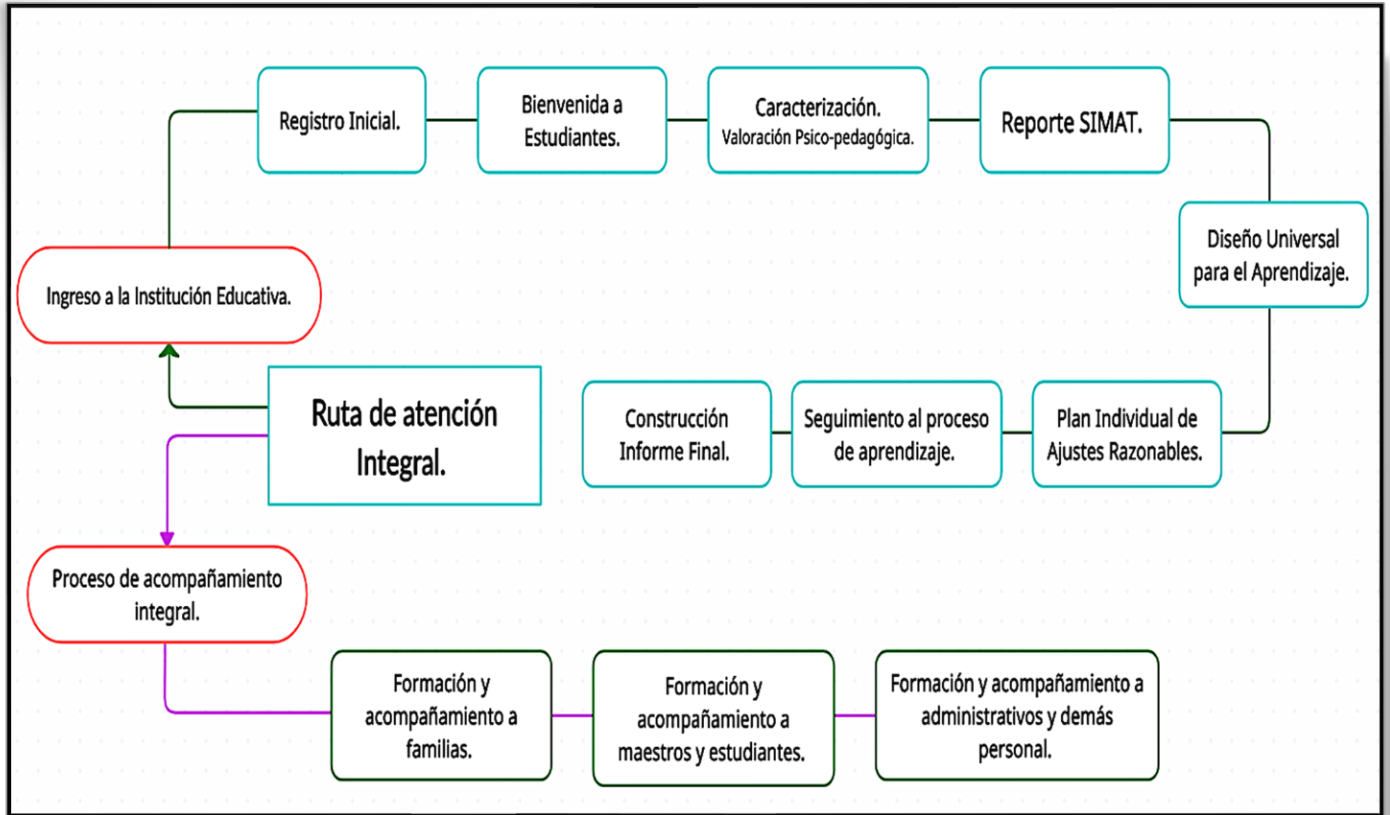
Ruta de atención Integral.

Ingreso a la Institución Educativa.

Registro Inicial.

Bienvenida a Estudiantes.

Caracterización.
Valoración Psico-pedagógica.

Reporte SIMAT.

Diseño Universal para el Aprendizaje.

Plan Individual de Ajustes Razonables.

Seguimiento al proceso de aprendizaje.

Construcción Informe Final.

Proceso de acompañamiento integral.

Formación y acompañamiento a familias.

Formación y acompañamiento a maestros y estudiantes.

Formación y acompañamiento a administrativos y demás personal.